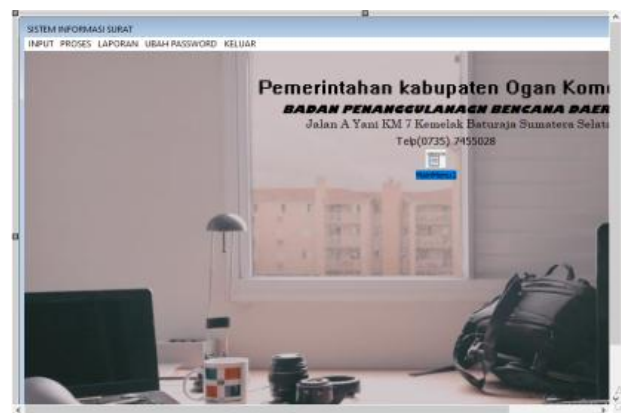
SISTEM INFORMASI SURAT

INPUT PROSES LAPORAN UBAH PASSWORD KELUAR

Pemerintahan kabupaten Ogan Kom

BADAN PENANGGULANAGN BENCANA DAER

Jalan A Yani KM 7 Kemelak Baturaja Sumatera Selat

Telp(0735) 7455028

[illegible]